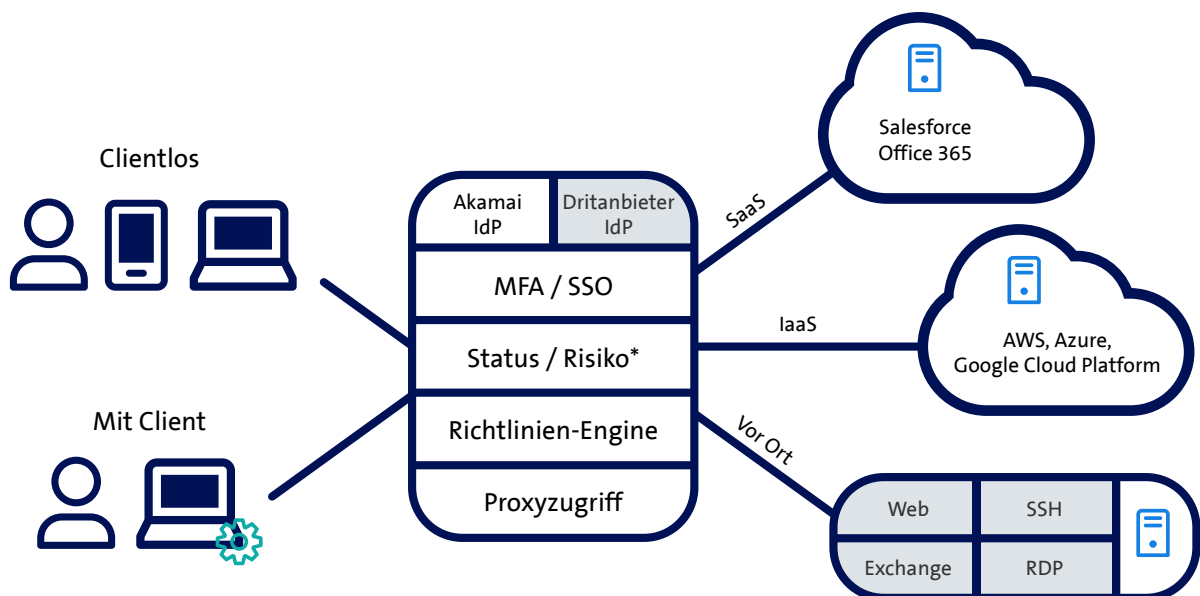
Clientlos

Mit Client

Akamai IdP

Dritanbieter IdP

MFA / SSO

Status / Risiko*

Richtlinien-Engine

Proxyzugriff

SaaS

IaaS

Vor Ort

Salesforce
Office 365

AWS, Azure,
Google Cloud Platform

| Web | SSH |
|---|---|
| Exchange | RDP |